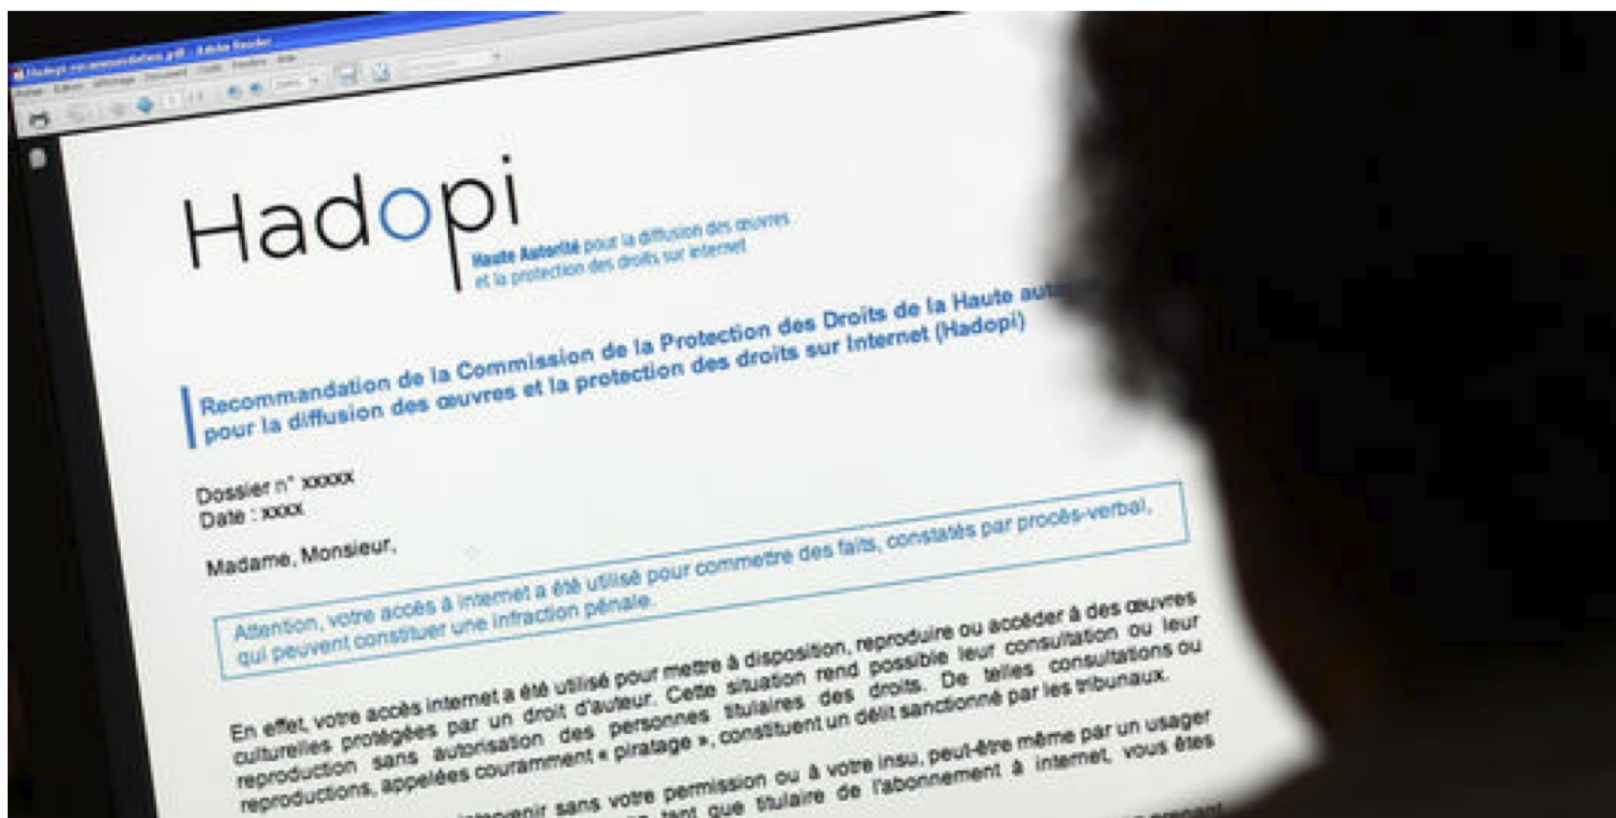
Hadopi recommandation.pdf - Adobe Reader

Hadopi
Haute Autorité pour la diffusion des œuvres et la protection des droits sur internet

Recommandation de la Commission de la Protection des Droits de la Haute Auto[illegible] pour la diffusion des œuvres et la protection des droits sur Internet (Hadopi)

Dossier n° xxxxx
Date : xxxx

Madame, Monsieur,

Attention, votre accès à internet a été utilisé pour commettre des faits, constatés par procès-verbal, qui peuvent constituer une infraction pénale.

En effet, votre accès internet a été utilisé pour mettre à disposition, reproduire ou accéder à des œuvres culturelles protégées par un droit d'auteur. Cette situation rend possible leur consultation ou leur reproduction sans autorisation des personnes titulaires des droits. De telles consultations ou reproductions, appelées couramment « piratage », constituent un délit sanctionné par les tribunaux.

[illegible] sans votre permission ou à votre insu, peut-être même par un usager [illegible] tant que titulaire de l'abonnement à internet, vous êtes